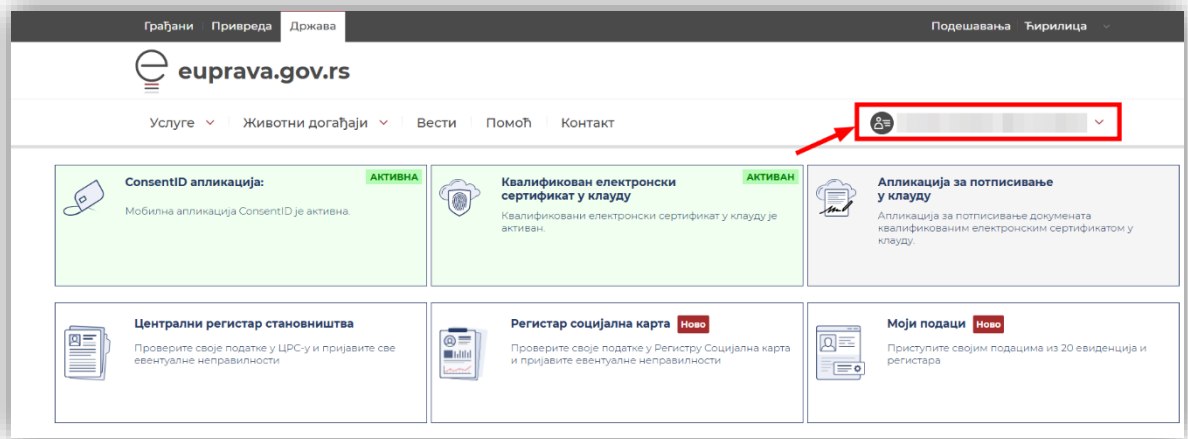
Грађани | Привреда | Држава

Подешавања Ћирилица

euprava.gov.rs

Услуге | Животни догађаји | Вести | Помоћ | Контакт

ConsentID апликација:
АКТИВНА
Мобилна апликација ConsentID је активна.

Квалификован електронски сертификат у клауду
АКТИВАН
Квалификовани електронски сертификат у клауду је активан.

Апликација за потписивање у клауду
Апликација за потписивање докумената квалификованим електронским сертификатом у клауду.

Централни регистар становништва
Проверите своје податке у ЦРС-у и пријавите све евентуалне неправилности

Регистар социјална карта Ново
Проверите своје податке у Регистру Социјална карта и пријавите евентуалне неправилности

Моји подаци Ново
Приступите својим подацима из 20 евиденција и регистара